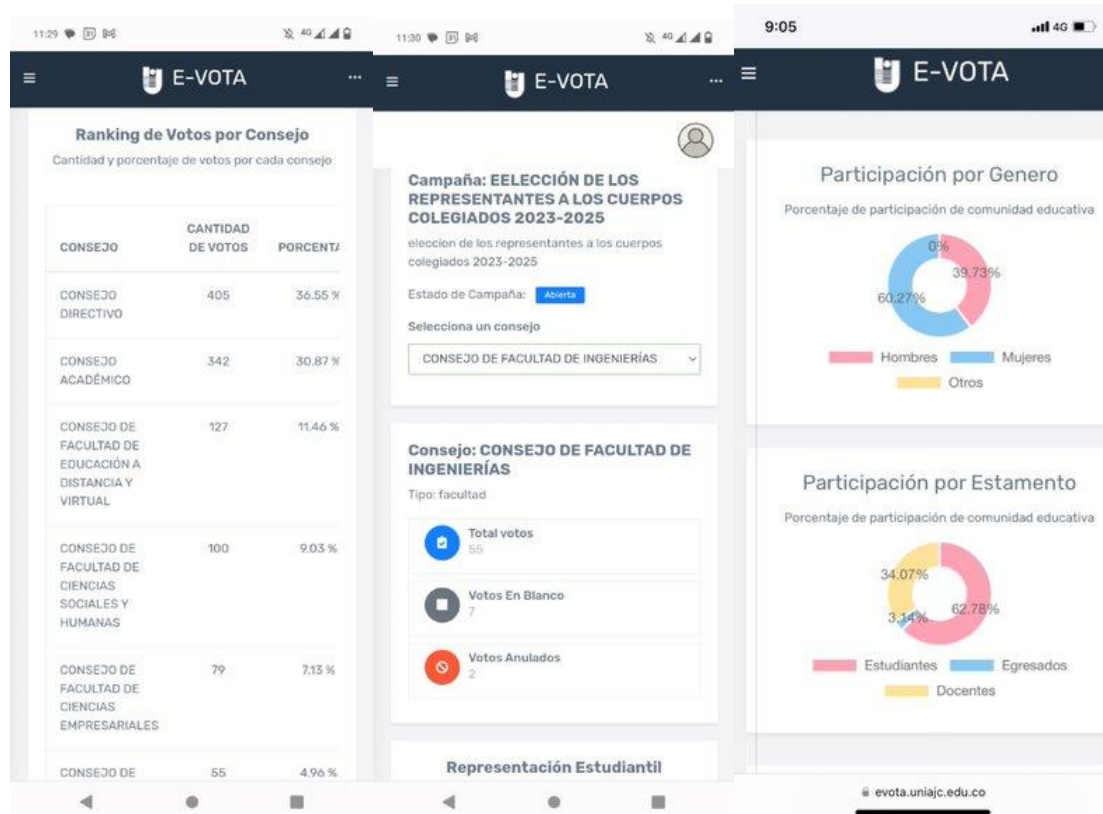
11:29

E-VOTA

Ranking de Votos por Consejo

Cantidad y porcentaje de votos por cada consejo

| CONSEJO | CANTIDAD DE VOTOS | PORCENT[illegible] |
|---|---|---|
| CONSEJO DIRECTIVO | 405 | 36.55 % |
| CONSEJO ACADÉMICO | 342 | 30.87 % |
| CONSEJO DE FACULTAD DE EDUCACIÓN A DISTANCIA Y VIRTUAL | 127 | 11.46 % |
| CONSEJO DE FACULTAD DE CIENCIAS SOCIALES Y HUMANAS | 100 | 9.03 % |
| CONSEJO DE FACULTAD DE CIENCIAS EMPRESARIALES | 79 | 7.13 % |
| CONSEJO DE | 55 | 4.96 % |

11:30

E-VOTA

Campaña: EELECCIÓN DE LOS REPRESENTANTES A LOS CUERPOS COLEGIADOS 2023-2025

eleccion de los representantes a los cuerpos colegiados 2023-2025

Estado de Campaña: Abierta

Selecciona un consejo

CONSEJO DE FACULTAD DE INGENIERÍAS

Consejo: CONSEJO DE FACULTAD DE INGENIERÍAS

Tipo: facultad

Total votos
55

Votos En Blanco
7

Votos Anulados
2

Representación Estudiantil

9:05 4G

E-VOTA

Participación por Genero

Porcentaje de participación de comunidad educativa

0%
39.73%
60.27%

Hombres Mujeres Otros

Participación por Estamento

Porcentaje de participación de comunidad educativa

34.07%
3.14%
62.78%

Estudiantes Egresados Docentes

evota.uniajc.edu.co